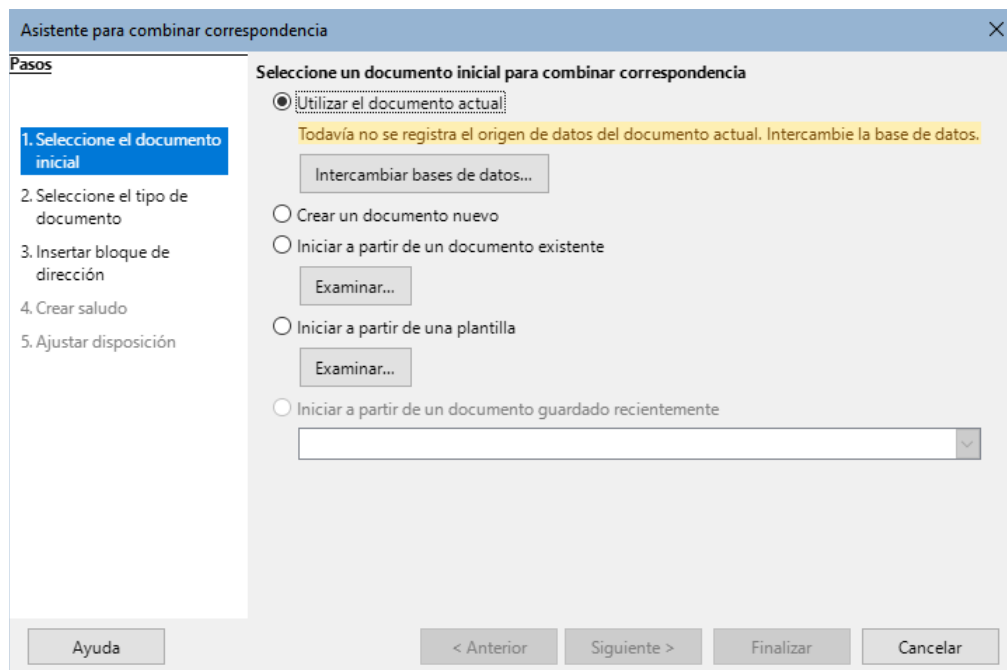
Asistente para combinar correspondencia

Pasos

1. Seleccione el documento inicial
2. Seleccione el tipo de documento
3. Insertar bloque de dirección
4. Crear saludo
5. Ajustar disposición

Seleccione un documento inicial para combinar correspondencia

Utilizar el documento actual

Todavía no se registra el origen de datos del documento actual. Intercambie la base de datos.

Intercambiar bases de datos...

Crear un documento nuevo

Iniciar a partir de un documento existente

Examinar...

Iniciar a partir de una plantilla

Examinar...

Iniciar a partir de un documento guardado recientemente

Ayuda

< Anterior

Siguiente >

Finalizar

Cancelar